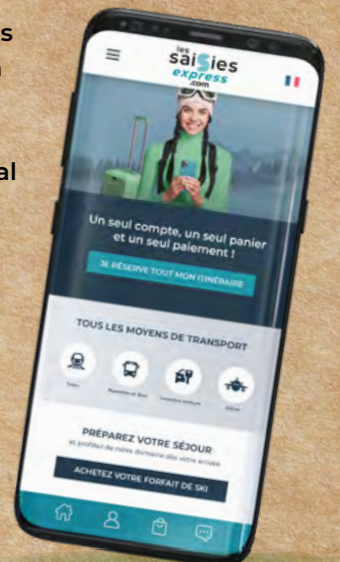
s
n

al

les saisies express .com

Un seul compte, un seul panier et un seul paiement !

JE RÉSERVE TOUT MON ITINÉRAIRE

TOUS LES MOYENS DE TRANSPORT

Train

Navettes et Bus

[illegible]

Avion

PRÉPAREZ VOTRE SÉJOUR

et profitez de notre domaine dès votre arrivée

ACHETEZ VOTRE FORFAIT DE SKI